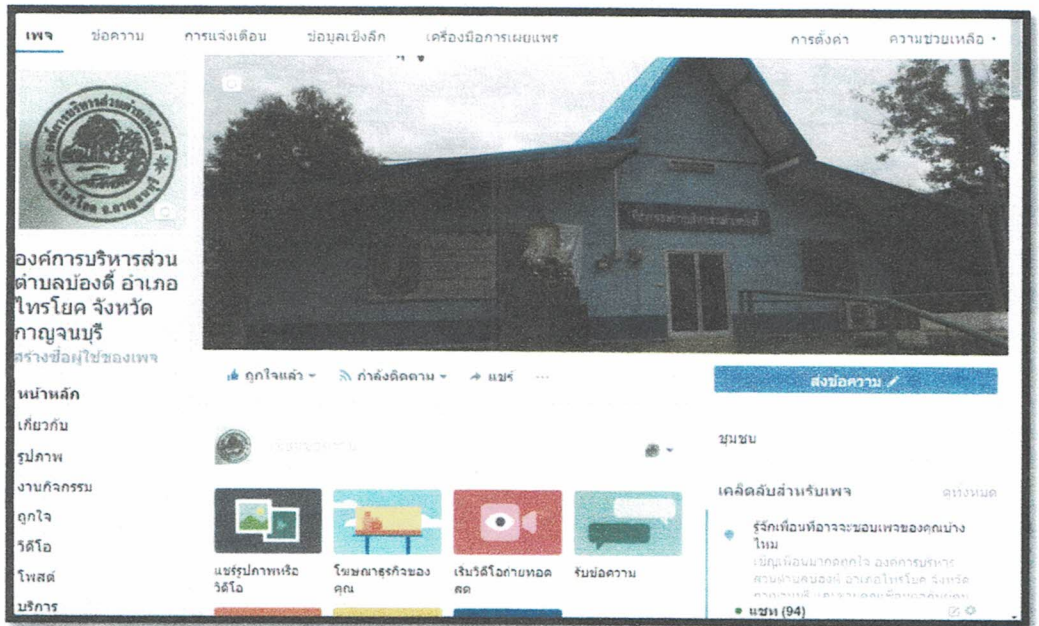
เพจ ข้อความ การแจ้งเตือน ข้อมูลเชิงลึก เครื่องมือการเผยแพร่ การตั้งค่า ความช่วยเหลือ •

องค์การบริหารส่วนตำบลบ้องตี้ อำเภอไทรโยค จังหวัดกาญจนบุรี
สร้างชื่อผู้ใช้ของเพจ

หน้าหลัก
เกี่ยวกับ
รูปภาพ
งานกิจกรรม
ถูกใจ
วิดีโอ
โพสต์
บริการ

ถูกใจแล้ว • กำลังติดตาม • แชร์ ...

ส่งข้อความ

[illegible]

แชร์รูปภาพหรือวิดีโอ
โฆษณาธุรกิจของคุณ
เริ่มวิดีโอถ่ายทอดสด
รับข้อความ

ชุมชน

เคล็ดลับสำหรับเพจ ดูทั้งหมด

รู้จักเพื่อนที่อาจจะชอบเพจของคุณบ้างไหม
เชิญเพื่อนมากดถูกใจ องค์การบริหารส่วนตำบลบ้องตี้ อำเภอไทรโยค จังหวัด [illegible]

• แชท (94)